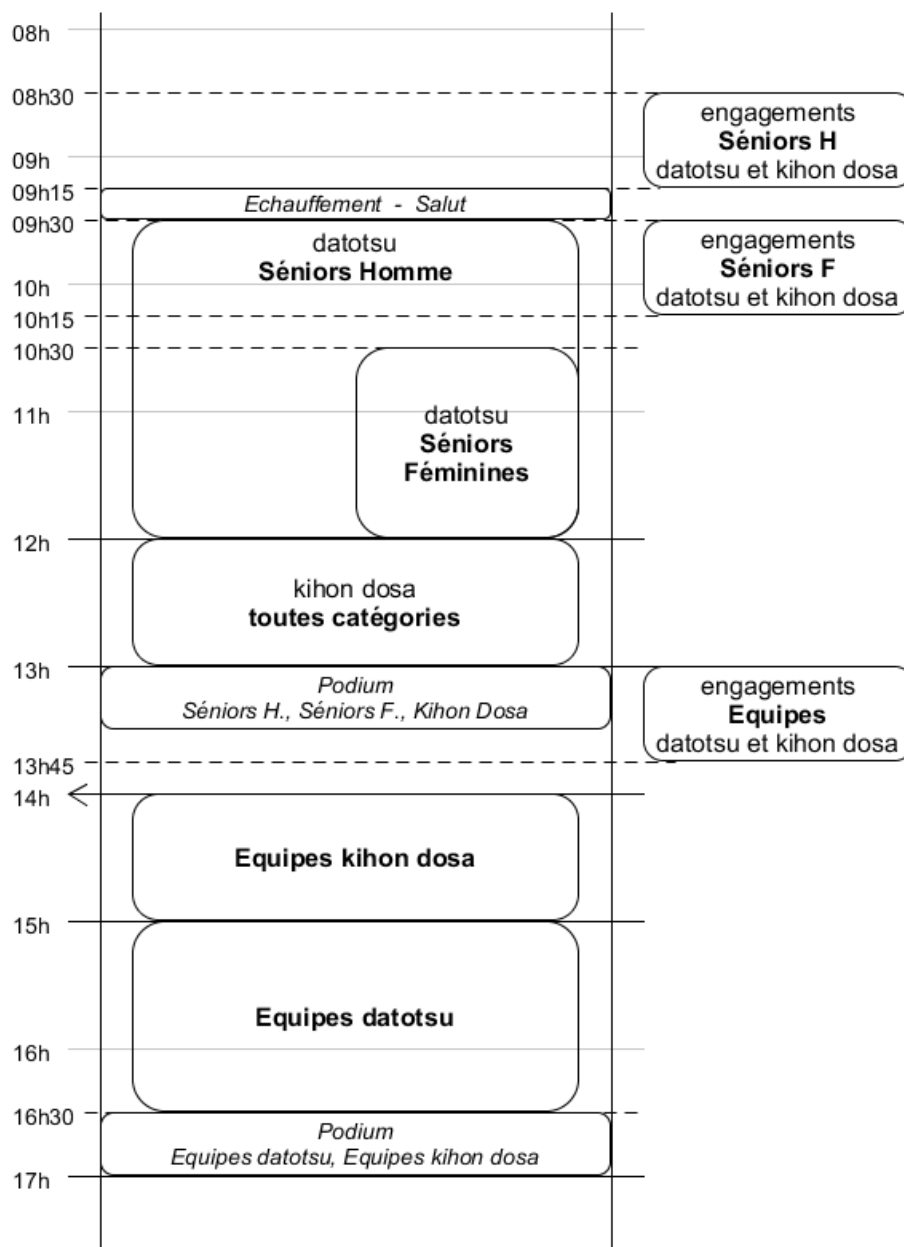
08h

08h30

engagements
**Séniors H**
datotsu et kihon dosa

09h

09h15

*Echauffement - Salut*

09h30

datotsu
**Séniors Homme**

engagements
**Séniors F**
datotsu et kihon dosa

10h

10h15

10h30

11h

datotsu
**Séniors Féminines**

12h

kihon dosa
**toutes catégories**

13h

*Podium*
*Séniors H., Séniors F., Kihon Dosa*

engagements
**Equipes**
datotsu et kihon dosa

13h45

14h

**Equipes kihon dosa**

15h

**Equipes datotsu**

16h

16h30

*Podium*
*Equipes datotsu, Equipes kihon dosa*

17h